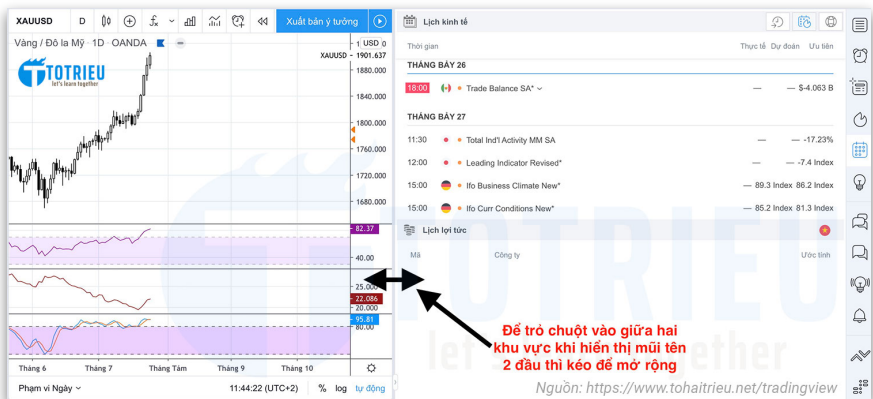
XAUUSD D Xuất bản ý tưởng

Vàng / Đô la Mỹ · 1D · OANDA

TOTRIEU
let's learn together

USD
XAUUSD 1901.637
1880.000
1840.000
1800.000
1760.000
1720.000
1680.000
82.37
40.00
25.000
22.086
20.000
95.81
80.00

Tháng 6 Tháng 7 Tháng Tám Tháng 9 Tháng 10

Phạm vi Ngày 11:44:22 (UTC+2) % log tự động

Lịch kinh tế

Thời gian Thực tế Dự đoán Ưu tiên

THÁNG BẢY 26

18:00 Trade Balance SA* — $-4.063 B

THÁNG BẢY 27

11:30 Total Ind'l Activity MM SA — -17.23%
12:00 Leading Indicator Revised* — -7.4 Index
15:00 Ifo Business Climate New* — 89.3 Index 86.2 Index
15:00 Ifo Curr Conditions New* — 85.2 Index 81.3 Index

Lịch lợi tức

Mã Công ty Ước tính

Để trỏ chuột vào giữa hai khu vực khi hiển thị mũi tên 2 đầu thì kéo để mở rộng

Nguồn: https://www.tohaitrieu.net/tradingview